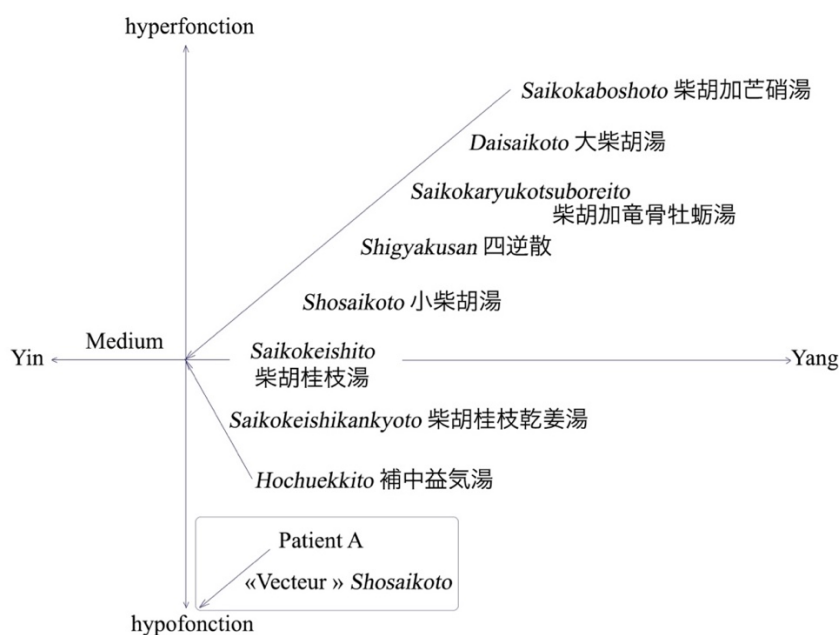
hyperfonction

*Saikokaboshoto* 柴胡加芒硝湯

*Daisaikoto* 大柴胡湯

*Saikokaryukotsuboreito* 柴胡加竜骨牡蛎湯

*Shigyakusan* 四逆散

*Shosaikoto* 小柴胡湯

Medium

Yin

*Saikokeishito* 柴胡桂枝湯

Yang

*Saikokeishikankyoto* 柴胡桂枝乾姜湯

*Hochuekkito* 補中益気湯

Patient A

«Vecteur » *Shosaikoto*

hypofonction